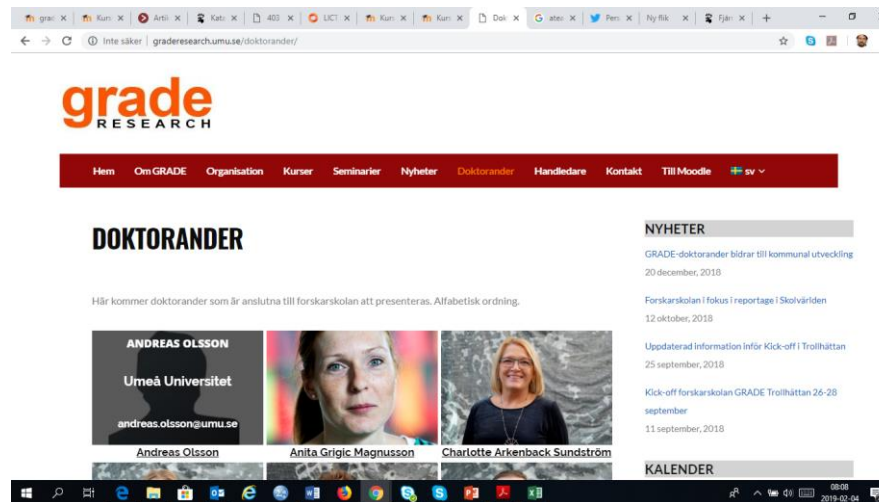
grad | Kurs | Artik | Kate | 403 | LICT | Kurs | Kurs | Dok | ates | Pers | Ny flik | Fjär | +

Inte säker | graderesearch.umu.se/doktorander/

grade
RESEARCH

Hem | Om GRADE | Organisation | Kurser | Seminarier | Nyheter | Doktorander | Handledare | Kontakt | Till Moodle | sv

DOKTORANDER

Här kommer doktorander som är anslutna till forskarskolan att presenteras. Alfabetisk ordning.

ANDREAS OLSSON
Umeå Universitet
andreas.olsson@umu.se

Andreas Olsson
Anita Grigic Magnusson
Charlotte Arkenback Sundström

NYHETER

GRADE-doktorander bidrar till kommunal utveckling
20 december, 2018

Forskarskolan i fokus i reportage i Skolvärlden
12 oktober, 2018

Uppdaterad information inför Kick-off i Trollhättan
25 september, 2018

Kick-off forskarskolan GRADE Trollhättan 26-28 september
11 september, 2018

KALENDER

08:08
2019-02-04